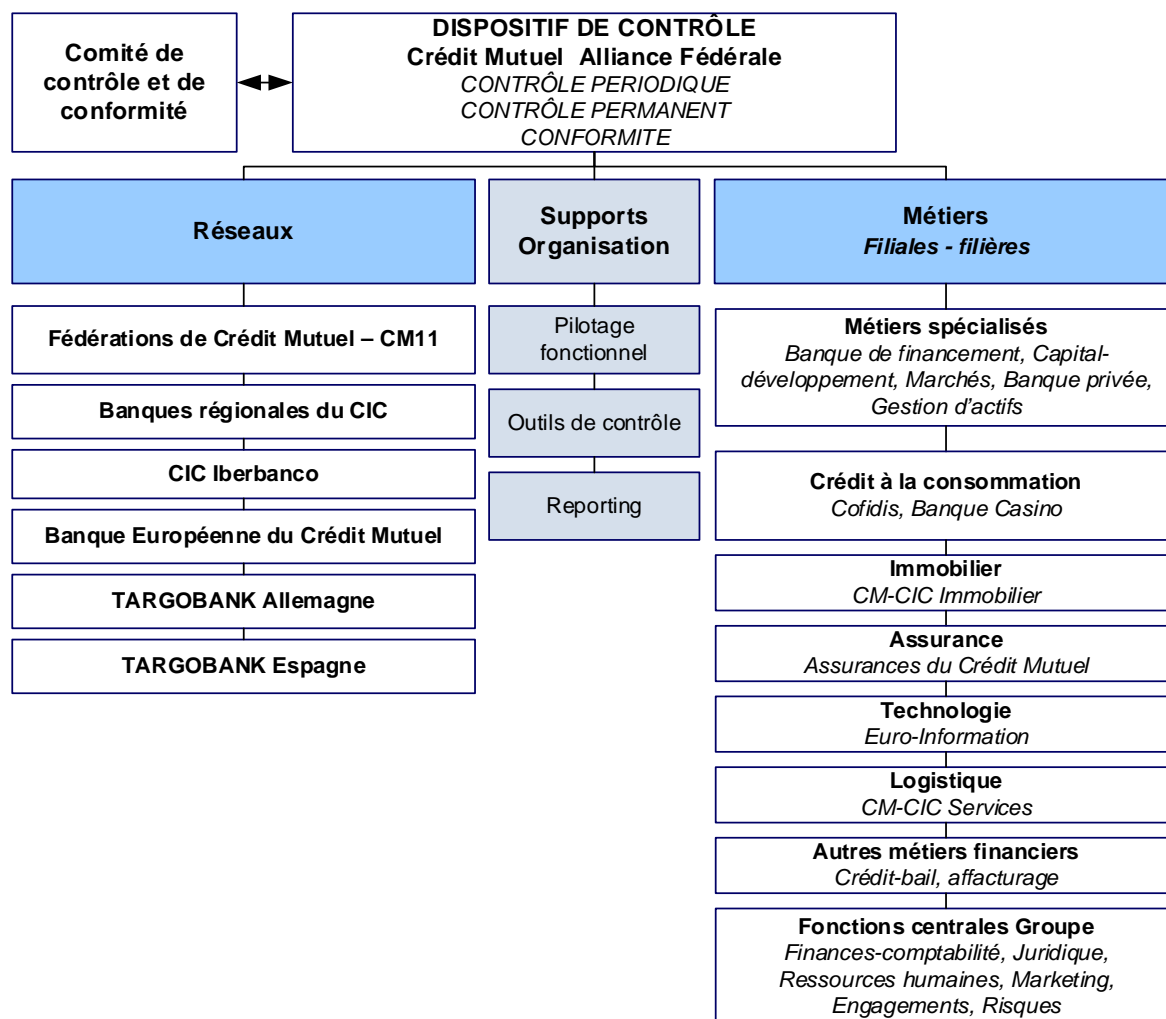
Comité de contrôle et de conformité

DISPOSITIF DE CONTRÔLE
Crédit Mutuel Alliance Fédérale
CONTRÔLE PERIODIQUE
CONTRÔLE PERMANENT
CONFORMITE

Réseaux

Fédérations de Crédit Mutuel – CM11

Banques régionales du CIC

CIC Iberbanco

Banque Européenne du Crédit Mutuel

TARGOBANK Allemagne

TARGOBANK Espagne

Supports Organisation

Pilotage fonctionnel

Outils de contrôle

Reporting

Métiers
Filiales - filières

Métiers spécialisés
Banque de financement, Capital-développement, Marchés, Banque privée, Gestion d'actifs

Crédit à la consommation
Cofidis, Banque Casino

Immobilier
CM-CIC Immobilier

Assurance
Assurances du Crédit Mutuel

Technologie
Euro-Information

Logistique
CM-CIC Services

Autres métiers financiers
Crédit-bail, affacturage

Fonctions centrales Groupe
Finances-comptabilité, Juridique, Ressources humaines, Marketing, Engagements, Risques